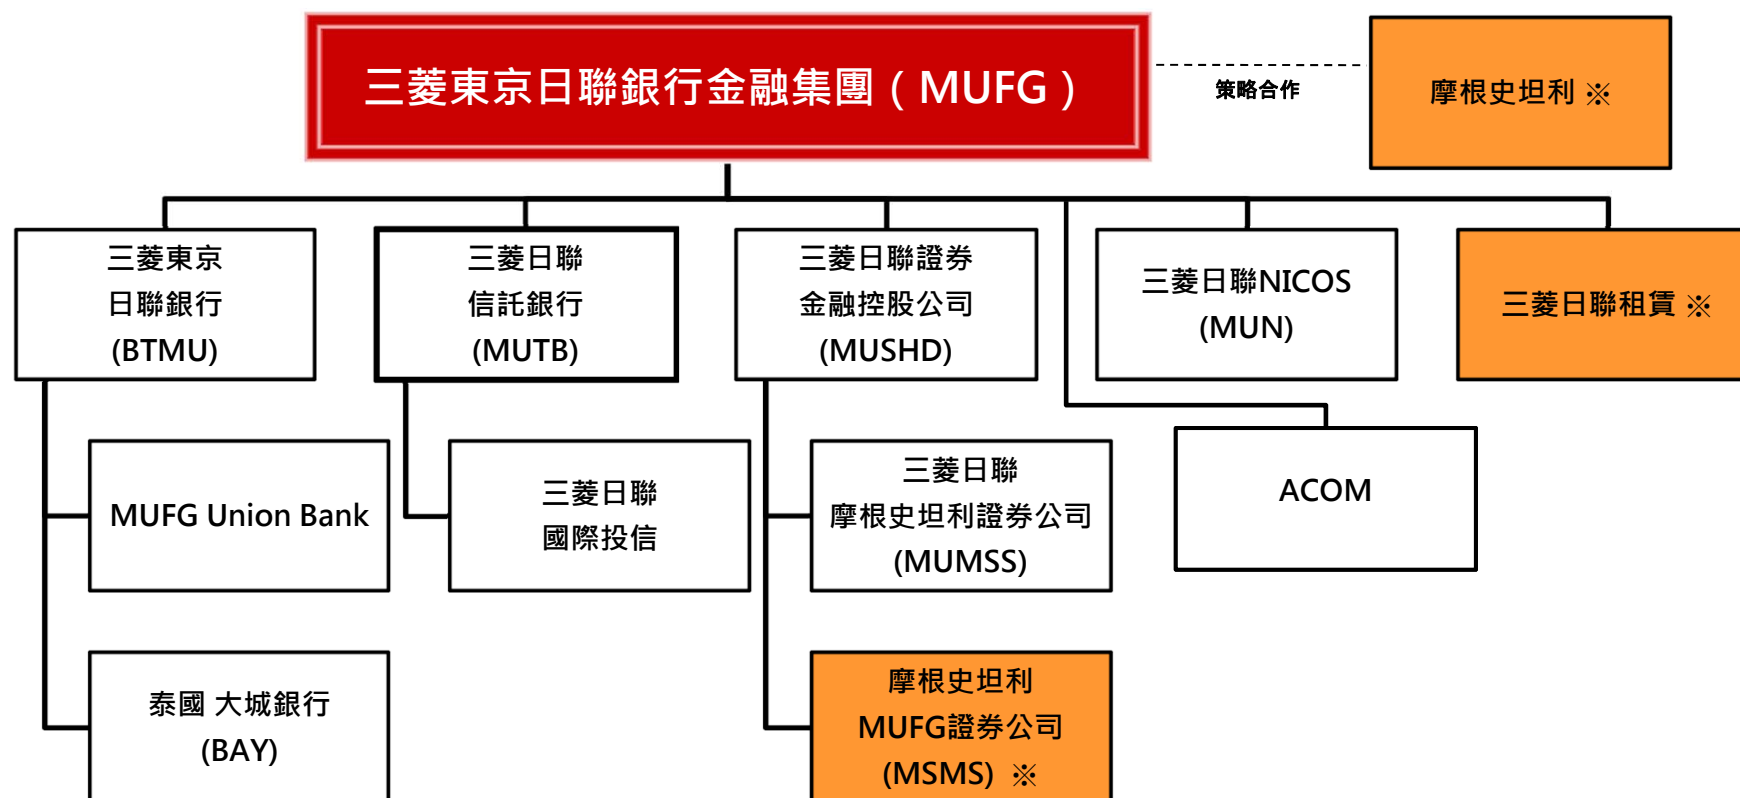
三菱東京日聯銀行金融集團（MUFG）

策略合作

摩根史坦利 ※

三菱東京日聯銀行 (BTMU)

三菱日聯信託銀行 (MUTB)

三菱日聯證券金融控股公司 (MUSHD)

三菱日聯NICOS (MUN)

三菱日聯租賃 ※

MUFG Union Bank

三菱日聯國際投信

三菱日聯摩根史坦利證券公司 (MUMSS)

ACOM

泰國 大城銀行 (BAY)

摩根史坦利MUFG證券公司 (MSMS) ※